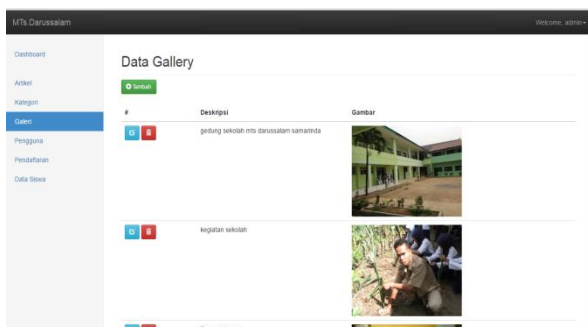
MTs.Darussalam

Welcome, admin

Dashboard

Artikel

Kategori

Galeri

Pengguna

Pendaftaran

Data Siswa

Data Gallery

Tambah

| # | Deskripsi | Gambar |
|---|---|---|
| | gedung sekolah mts darussalam samarinda | |
| | kegiatan sekolah | |
| | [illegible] | |